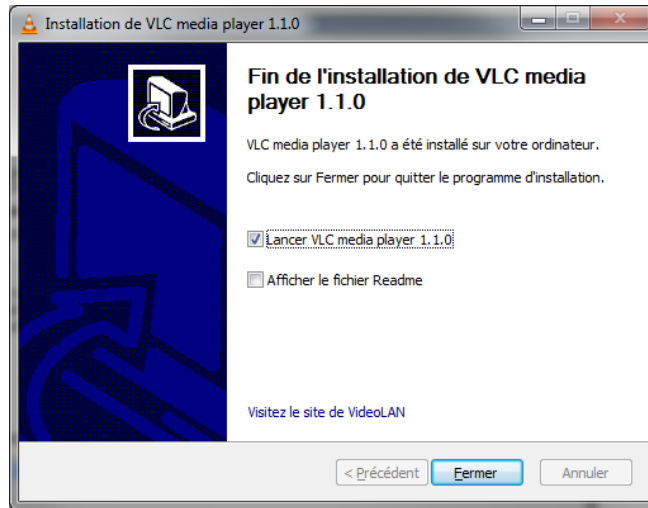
Installation de VLC media player 1.1.0

Fin de l'installation de VLC media player 1.1.0

VLC media player 1.1.0 a été installé sur votre ordinateur.

Cliquez sur Fermer pour quitter le programme d'installation.

Lancer VLC media player 1.1.0

Afficher le fichier Readme

Visitez le site de VideoLAN

< Précédent | Fermer | Annuler